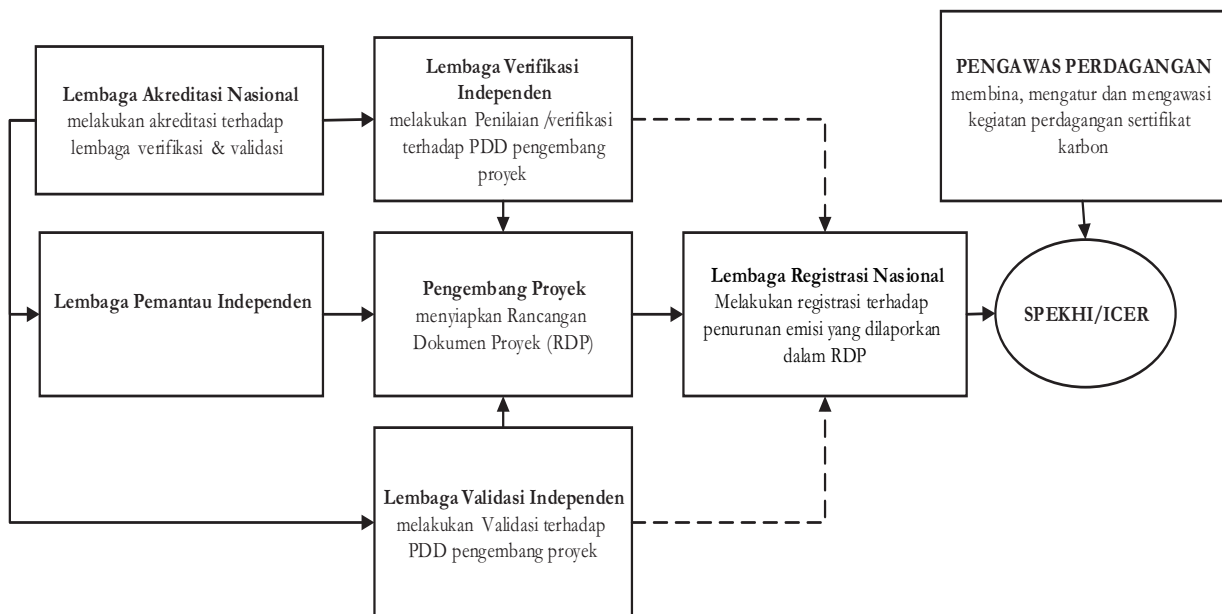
**Lembaga Akreditasi Nasional**
melakukan akreditasi terhadap lembaga verifikasi & validasi

**Lembaga Verifikasi Independen**
melakukan Penilaian /verifikasi terhadap PDD pengembang proyek

**PENGAWAS PERDAGANGAN**
membina, mengatur dan mengawasi kegiatan perdagangan sertifikat karbon

**Lembaga Pemantau Independen**

**Pengembang Proyek**
menyiapkan Rancangan Dokumen Proyek (RDP)

**Lembaga Registrasi Nasional**
Melakukan registrasi terhadap penurunan emisi yang dilaporkan dalam RDP

**SPEKHI/ICER**

**Lembaga Validasi Independen**
melakukan Validasi terhadap PDD pengembang proyek